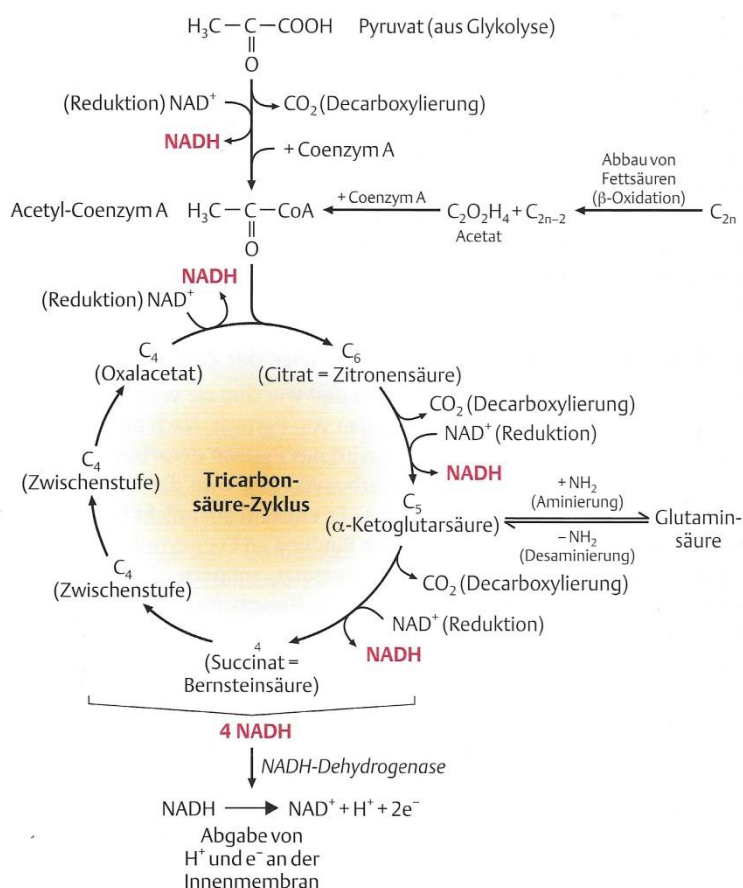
$H_3C-C-COOH$ Pyruvat (aus Glykolyse)
O

(Reduktion) NAD$^+$
$CO_2$ (Decarboxylierung)
NADH
+ Coenzym A

Abbau von Fettsäuren (β-Oxidation)

Acetyl-Coenzym A $H_3C-C-CoA$
O
+ Coenzym A
$C_2O_2H_4 + C_{2n-2}$
Acetat
$C_{2n}$

NADH
(Reduktion) NAD$^+$

$C_4$
(Oxalacetat)

$C_6$
(Citrat = Zitronensäure)

$CO_2$ (Decarboxylierung)
NAD$^+$ (Reduktion)
NADH

$C_4$
(Zwischenstufe)

Tricarbonsäure-Zyklus

$C_5$
(α-Ketoglutarsäure)

+ $NH_2$
(Aminierung)
– $NH_2$
(Desaminierung)
Glutaminsäure

$CO_2$ (Decarboxylierung)

$C_4$
(Zwischenstufe)

NAD$^+$ (Reduktion)
NADH

4
(Succinat = Bernsteinsäure)

4 NADH

NADH-Dehydrogenase

NADH ⟶ NAD$^+$ + H$^+$ + 2e$^-$

Abgabe von H$^+$ und e$^-$ an der Innenmembran